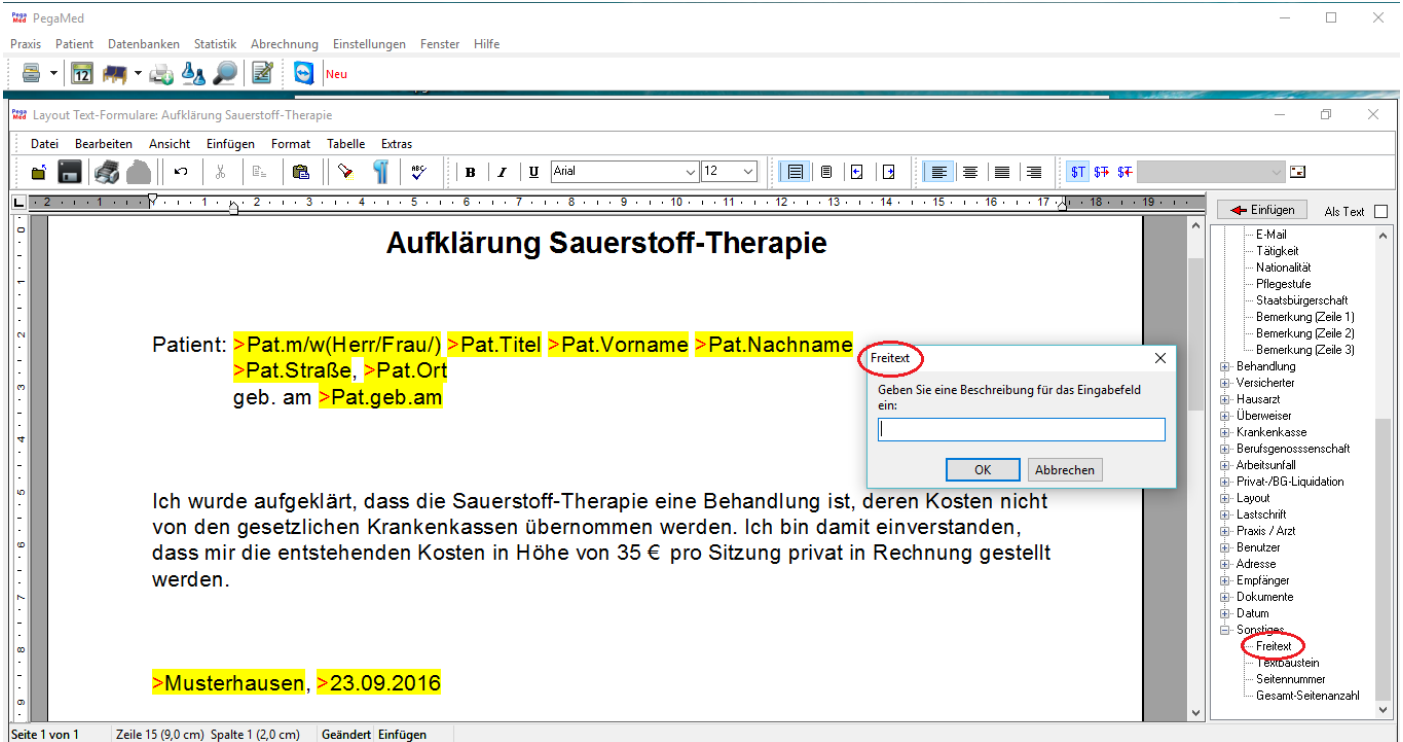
PegaMed

Praxis Patient Datenbanken Statistik Abrechnung Einstellungen Fenster Hilfe

Neu

Layout Text-Formulare: Aufklärung Sauerstoff-Therapie

Datei Bearbeiten Ansicht Einfügen Format Tabelle Extras

Arial 12

Einfügen Als Text

Aufklärung Sauerstoff-Therapie

Patient: >Pat.m/w(Herr/Frau/) >Pat.Titel >Pat.Vorname >Pat.Nachname
>Pat.Straße, >Pat.Ort
geb. am >Pat.geb.am

Ich wurde aufgeklärt, dass die Sauerstoff-Therapie eine Behandlung ist, deren Kosten nicht von den gesetzlichen Krankenkassen übernommen werden. Ich bin damit einverstanden, dass mir die entstehenden Kosten in Höhe von 35 € pro Sitzung privat in Rechnung gestellt werden.

>Musterhausen, >23.09.2016

Freitext

Geben Sie eine Beschreibung für das Eingabefeld ein:

OK Abbrechen

E-Mail
Tätigkeit
Nationalität
Pflegestufe
Staatsbürgerschaft
Bemerkung (Zeile 1)
Bemerkung (Zeile 2)
Bemerkung (Zeile 3)
Behandlung
Versicherter
Hausarzt
Überweiser
Krankenkasse
Berufsgenossenschaft
Arbeitsunfall
Privat-/BG-Liquidation
Layout
Lastschrift
Praxis / Arzt
Benutzer
Adresse
Empfänger
Dokumente
Datum
Sonstiges
Freitext
Textbaustein
Seitennummer
Gesamt-Seitenanzahl

Seite 1 von 1 Zeile 15 (9,0 cm) Spalte 1 (2,0 cm) Geändert Einfügen